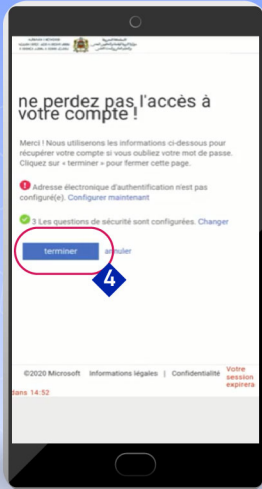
ne perdez pas l'accès à votre compte !

Merci ! Nous utiliserons les informations ci-dessous pour récupérer votre compte si vous oubliez votre mot de passe. Cliquez sur « terminer » pour fermer cette page.

Adresse électronique d'authentification n'est pas configuré(e). Configurer maintenant

3 Les questions de sécurité sont configurées. Changer

terminer annuler

4

©2020 Microsoft Informations légales | Confidentialité Votre session expirera dans 14:52